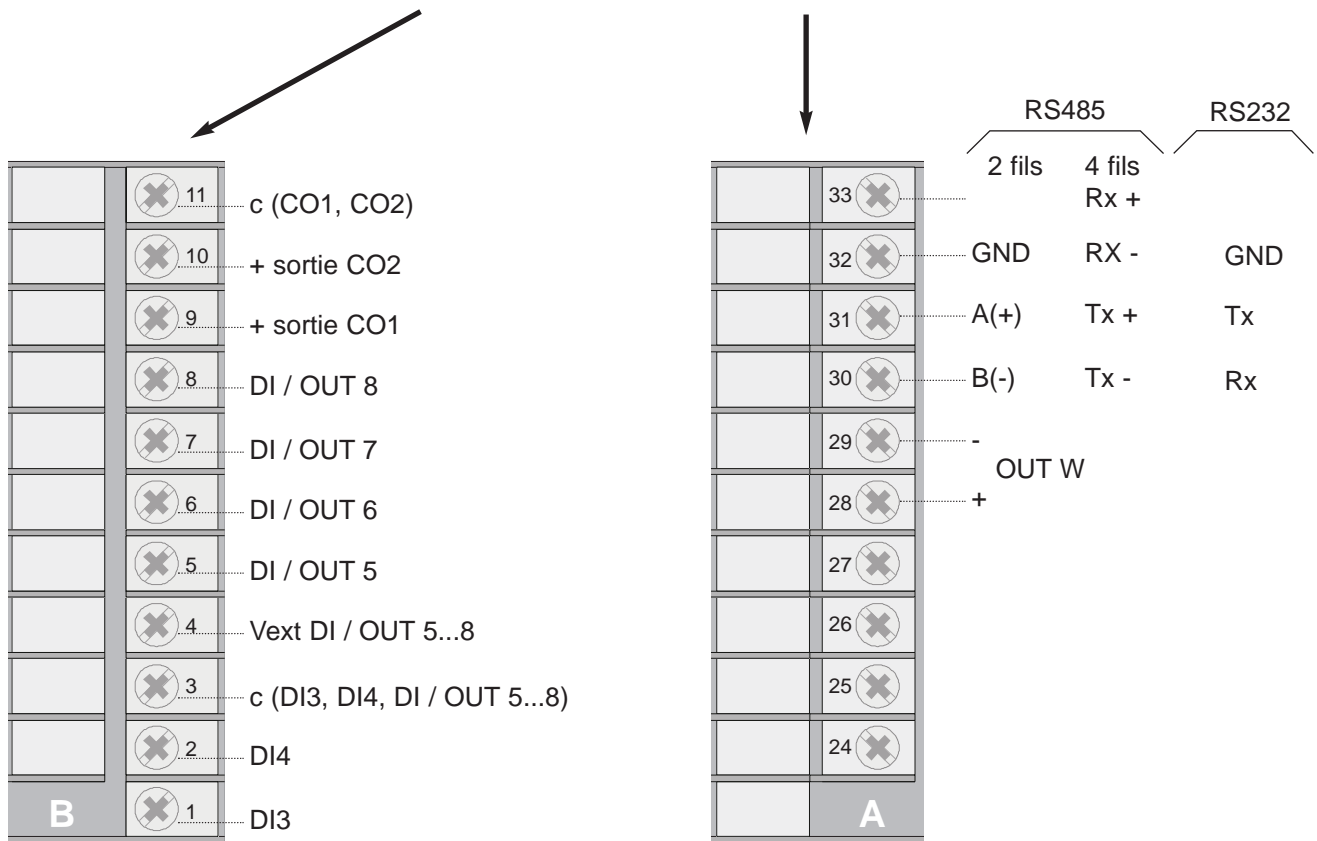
11 c (CO1, CO2)
10 + sortie CO2
9 + sortie CO1
8 DI / OUT 8
7 DI / OUT 7
6 DI / OUT 6
5 DI / OUT 5
4 Vext DI / OUT 5...8
3 c (DI3, DI4, DI / OUT 5...8)
2 DI4
1 DI3
B

RS485 RS232
2 fils 4 fils
33 Rx +
32 GND RX - GND
31 A(+) Tx + Tx
30 B(-) Tx - Rx
29 -
OUT W
28 +
27
26
25
24
A